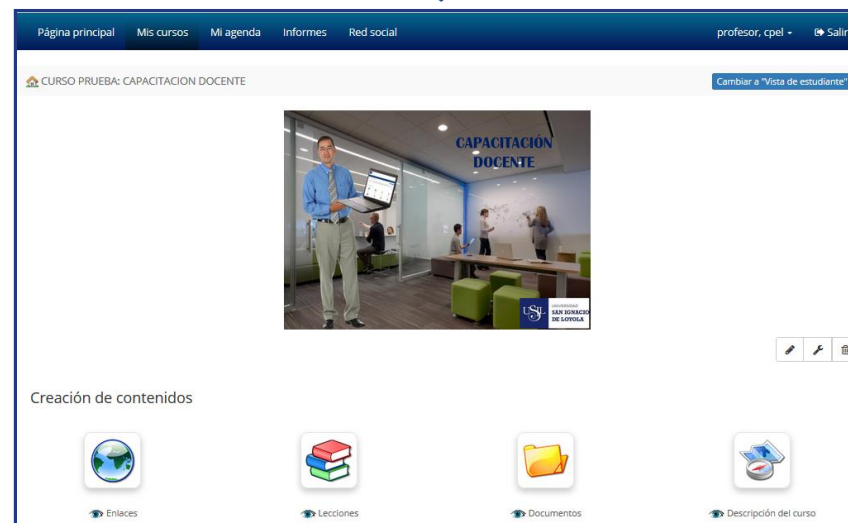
Página principal Mis cursos Mi agenda Informes Red social profesor, cpel Salir

CURSO PRUEBA: CAPACITACION DOCENTE

Cambiar a "Vista de estudiante"

CAPACITACIÓN DOCENTE

USIL UNIVERSIDAD SAN IGNACIO DE LOYOLA

Creación de contenidos

Enlaces

Lecciones

Documentos

Descripción del curso